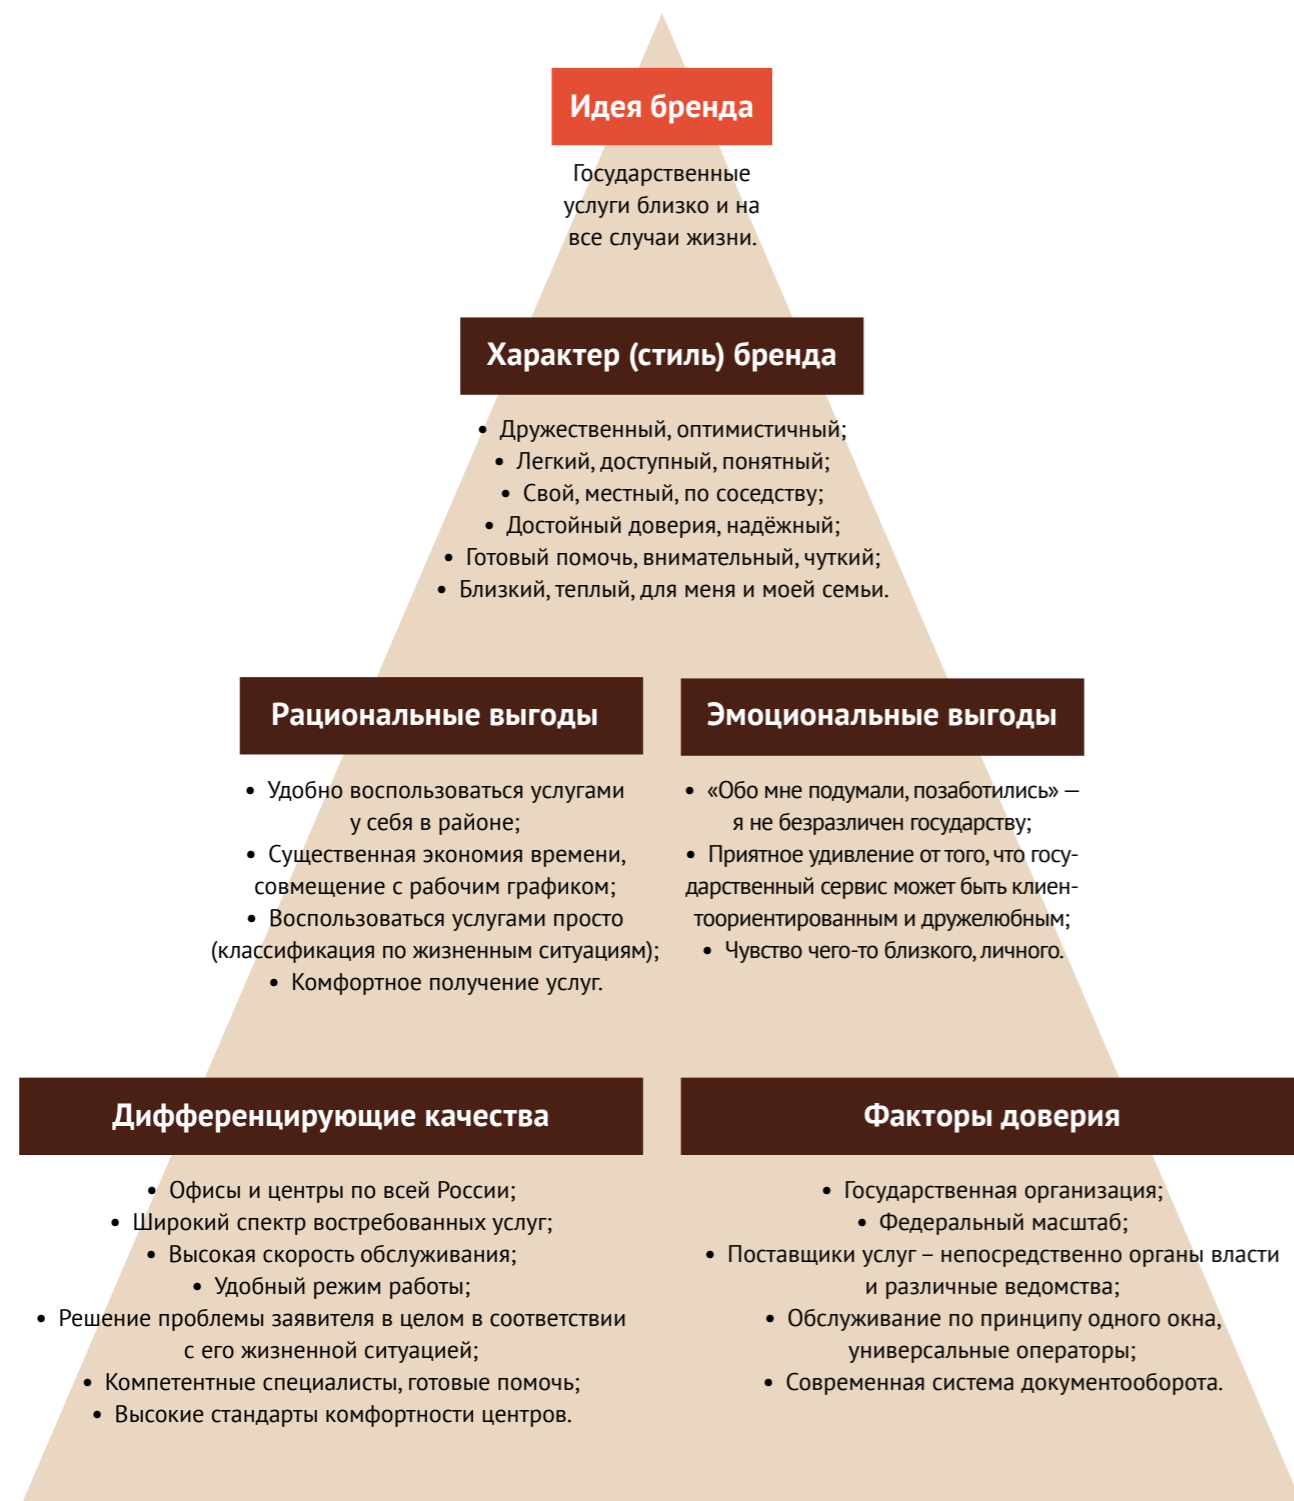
Идея бренда

Государственные услуги близко и на все случаи жизни.

Характер (стиль) бренда

• Дружественный, оптимистичный;
• Легкий, доступный, понятный;
• Свой, местный, по соседству;
• Достойный доверия, надёжный;
• Готовый помочь, внимательный, чуткий;
• Близкий, теплый, для меня и моей семьи.

Рациональные выгоды

• Удобно воспользоваться услугами у себя в районе;
• Существенная экономия времени, совмещение с рабочим графиком;
• Воспользоваться услугами просто (классификация по жизненным ситуациям);
• Комфортное получение услуг.

Эмоциональные выгоды

• «Обо мне подумали, позаботились» — я не безразличен государству;
• Приятное удивление от того, что государственный сервис может быть клиентоориентированным и дружелюбным;
• Чувство чего-то близкого, личного.

Дифференцирующие качества

• Офисы и центры по всей России;
• Широкий спектр востребованных услуг;
• Высокая скорость обслуживания;
• Удобный режим работы;
• Решение проблемы заявителя в целом в соответствии с его жизненной ситуацией;
• Компетентные специалисты, готовые помочь;
• Высокие стандарты комфортности центров.

Факторы доверия

• Государственная организация;
• Федеральный масштаб;
• Поставщики услуг – непосредственно органы власти и различные ведомства;
• Обслуживание по принципу одного окна, универсальные операторы;
• Современная система документооборота.